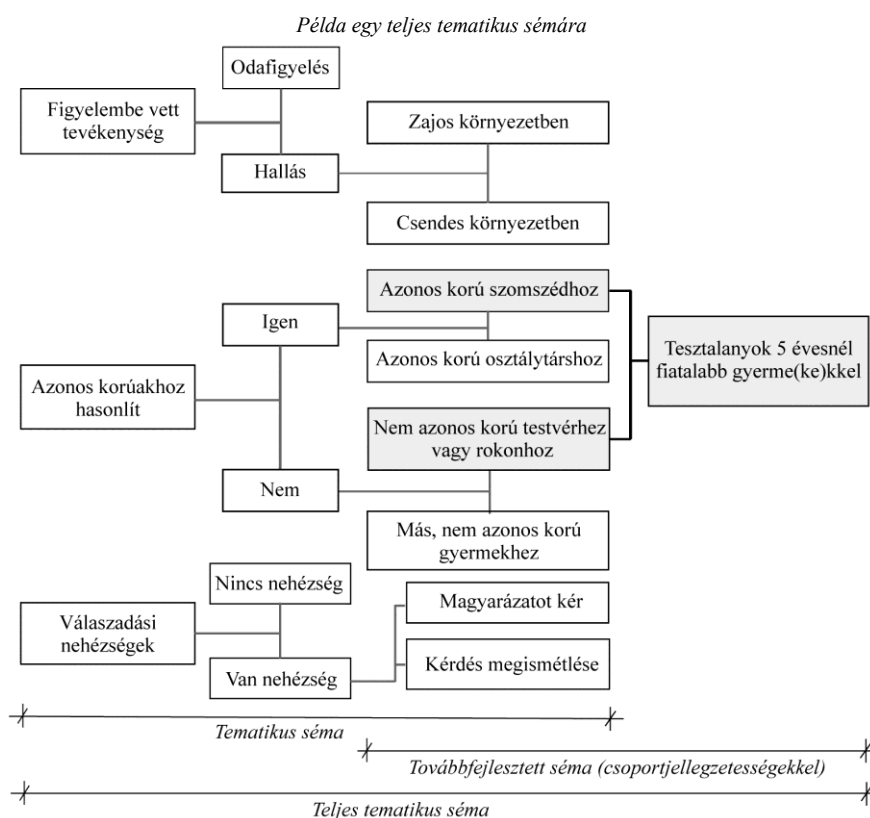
Példa egy teljes tematikus sémára

Odafigyelés

Figyelembe vett tevékenység

Hallás

Zajos környezetben

Csendes környezetben

Azonos korú szomszédhoz

Igen

Azonos korú osztálytárshoz

Tesztalanyok 5 évesnél fiatalabb gyerme(ke)kkel

Azonos korúakhoz hasonlít

Nem azonos korú testvérhez vagy rokonhoz

Nem

Más, nem azonos korú gyermekhez

Nincs nehézség

Magyarázatot kér

Válaszadási nehézségek

Kérdés megismétlése

Van nehézség

Tematikus séma

Továbbfejlesztett séma (csoportjellegzetességekkel)

Teljes tematikus séma